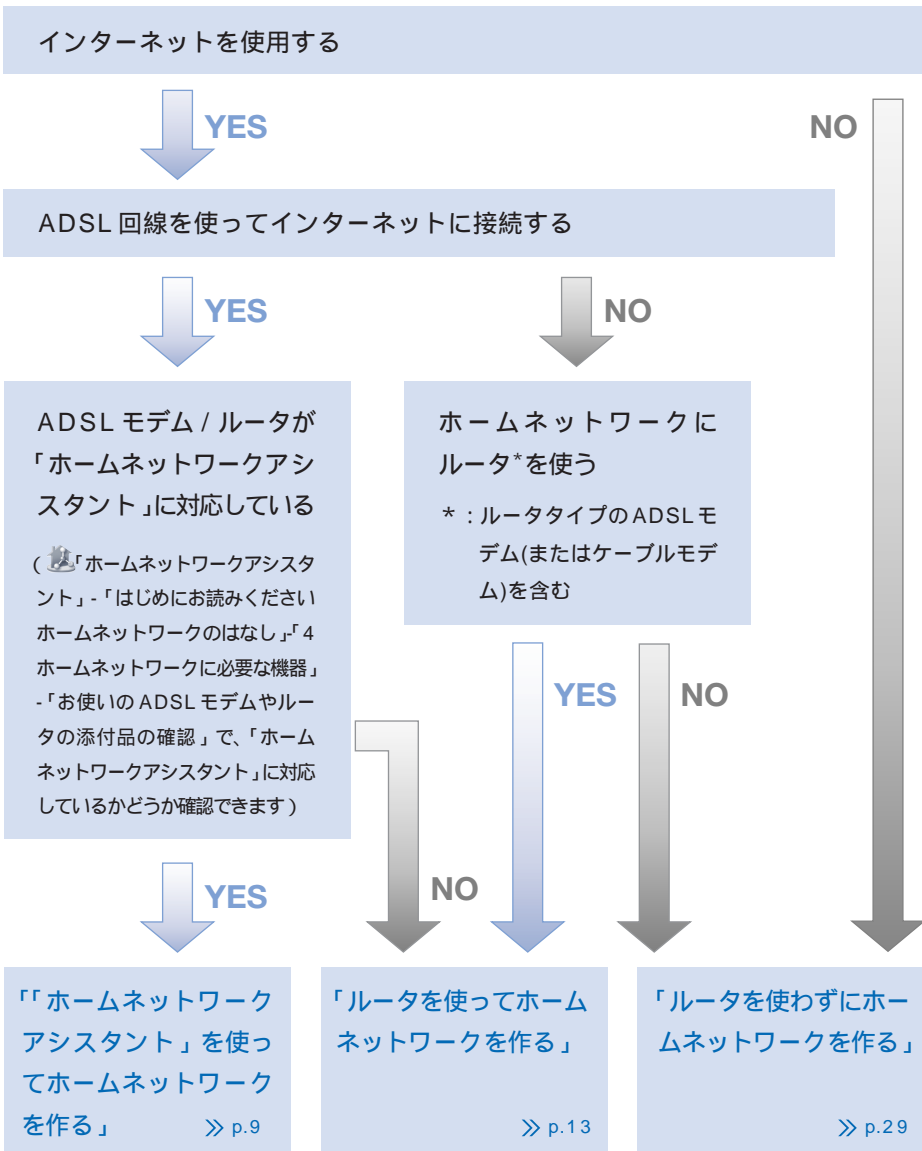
インターネットを使用する

YES

NO

ADSL 回線を使ってインターネットに接続する

YES

NO

ADSL モデム / ルータが「ホームネットワークアシスタント」に対応している

(「ホームネットワークアシスタント」-「はじめにお読みくださいホームネットワークのはなし」-「4 ホームネットワークに必要な機器」-「お使いの ADSL モデムやルータの添付品の確認」で、「ホームネットワークアシスタント」に対応しているかどうか確認できます)

ホームネットワークにルータ*を使う

*：ルータタイプの ADSL モデム(またはケーブルモデム)を含む

YES

NO

NO

YES

「「ホームネットワークアシスタント」を使ってホームネットワークを作る」 ≫ p.9

「ルータを使ってホームネットワークを作る」 ≫ p.13

「ルータを使わずにホームネットワークを作る」 ≫ p.29